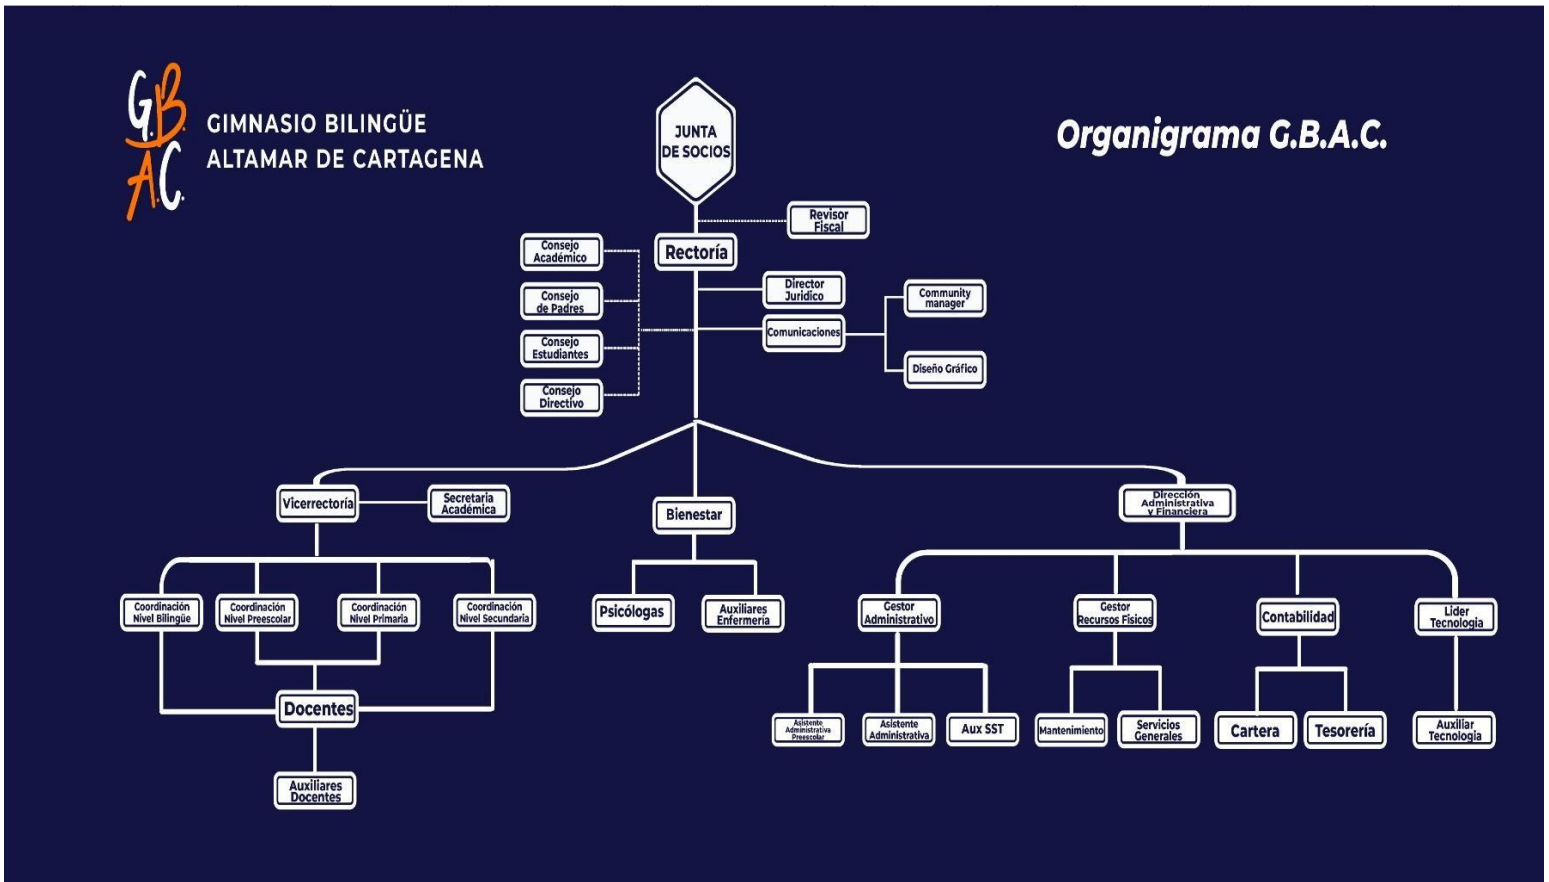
G.B.A.C.

GIMNASIO BILINGÜE
ALTAMAR DE CARTAGENA

Organigrama G.B.A.C.

JUNTA DE SOCIOS

Revisor Fiscal

Rectoría

Consejo Académico

Consejo de Padres

Consejo Estudiantes

Consejo Directivo

Director Jurídico

Comunicaciones

Community manager

Diseño Gráfico

Vicerrectoría

Secretaria Académica

Bienestar

Dirección Administrativa y Financiera

Coordinación Nivel Bilingüe

Coordinación Nivel Preescolar

Coordinación Nivel Primaria

Coordinación Nivel Secundaria

Docentes

Auxiliares Docentes

Psicólogas

Auxiliares Enfermería

Gestor Administrativo

Gestor Recursos Físicos

Contabilidad

Líder Tecnología

Asistente Administrativa Preescolar

Asistente Administrativa

Aux SST

Mantenimiento

Servicios Generales

Cartera

Tesorería

Auxiliar Tecnología